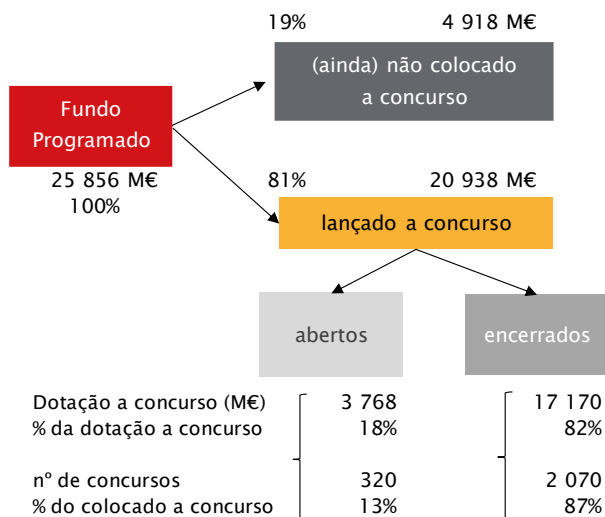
19% 4 918 M€

(ainda) não colocado a concurso

Fundo Programado

25 856 M€
100%

81% 20 938 M€

lançado a concurso

abertos

encerrados

| | abertos | encerrados |
|---|---|---|
| Dotação a concurso (M€) | 3 768 | 17 170 |
| % da dotação a concurso | 18% | 82% |
| nº de concursos | 320 | 2 070 |
| % do colocado a concurso | 13% | 87% |